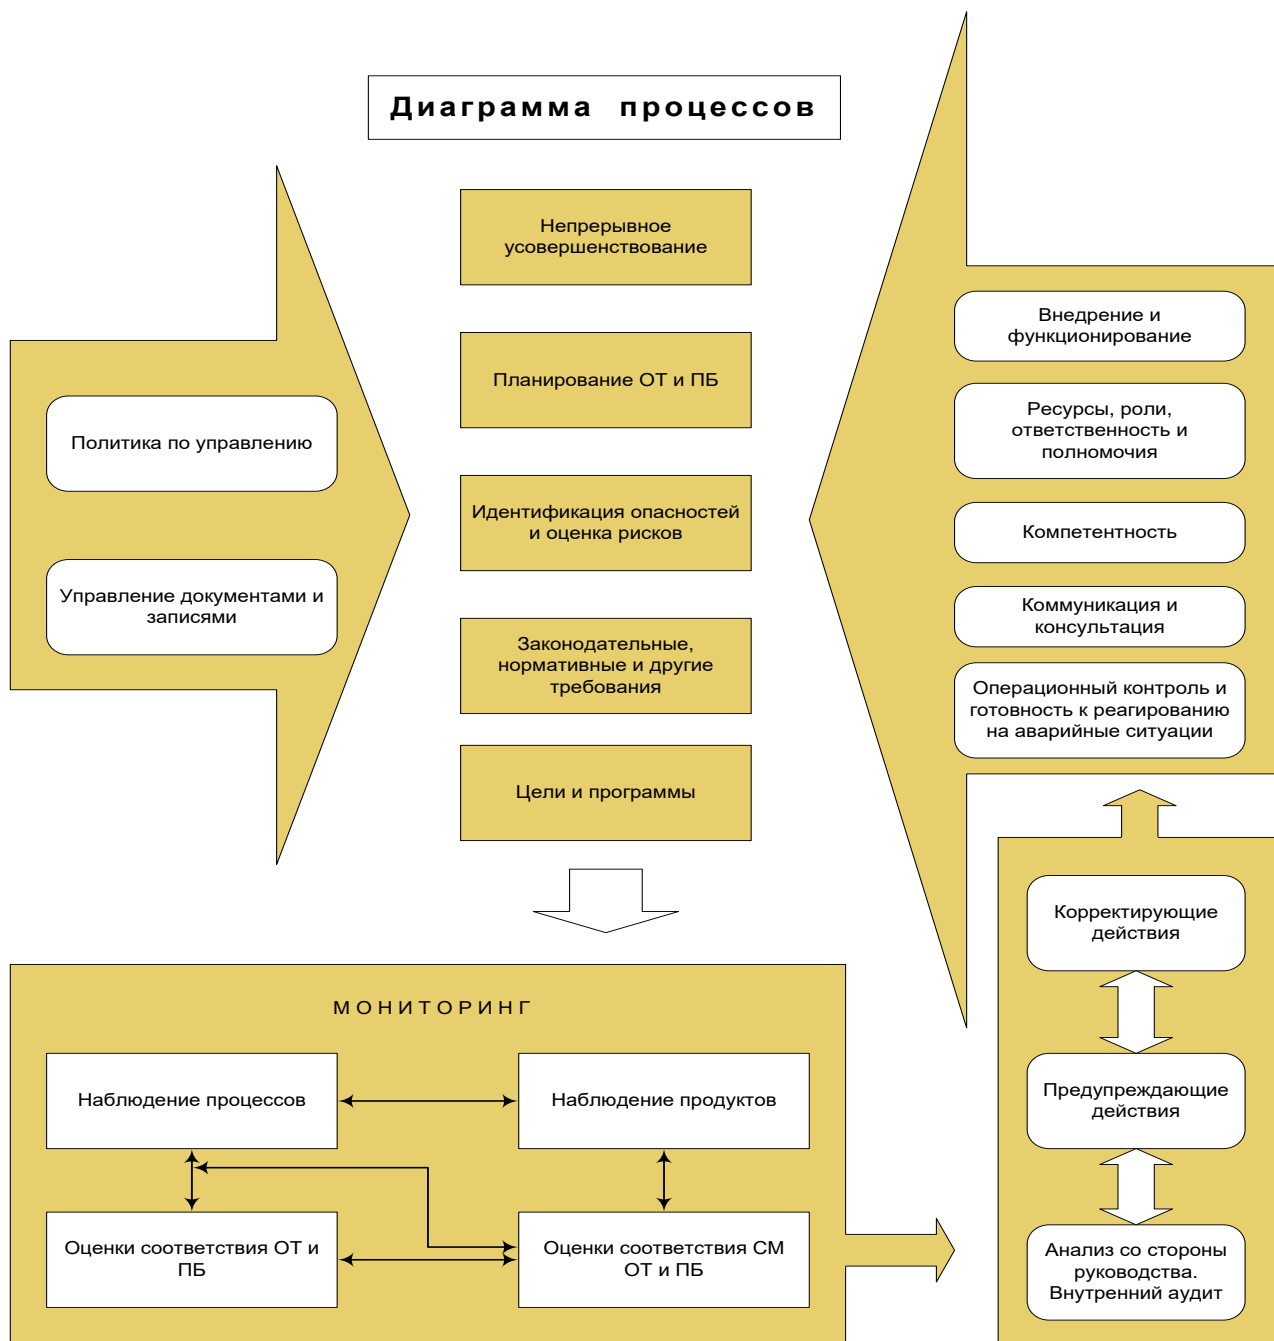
Диаграмма процессов

Политика по управлению

Управление документами и записями

Непрерывное усовершенствование

Планирование ОТ и ПБ

Идентификация опасностей и оценка рисков

Законодательные, нормативные и другие требования

Цели и программы

Внедрение и функционирование

Ресурсы, роли, ответственность и полномочия

Компетентность

Коммуникация и консультация

Операционный контроль и готовность к реагированию на аварийные ситуации

МОНИТОРИНГ

Наблюдение процессов

Наблюдение продуктов

Оценки соответствия ОТ и ПБ

Оценки соответствия СМ ОТ и ПБ

Корректирующие действия

Предупреждающие действия

Анализ со стороны руководства. Внутренний аудит